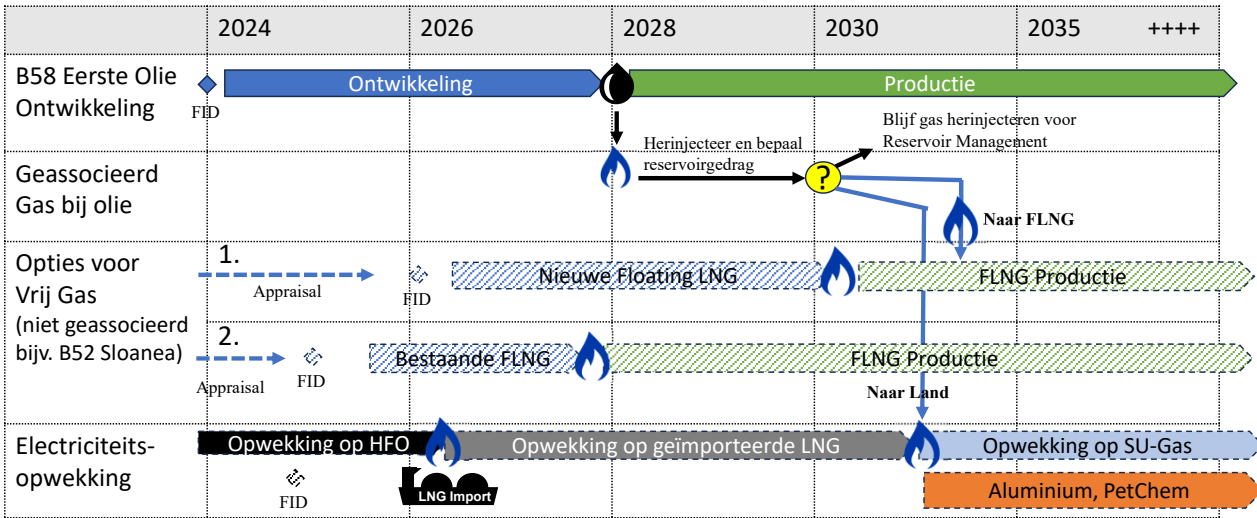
| | 2024 | 2026 | 2028 | 2030 | 2035 ++++ |
|---|---|---|---|---|---|
| B58 Eerste Olie Ontwikkeling | | | | | |
| Geassocieerd Gas bij olie | | | | | |
| Opties voor Vrij Gas (niet geassocieerd bijv. B52 Sloanea) | | | | | |
| Electriciteits-opwekking | | | | | |

FID

Ontwikkeling

Productie

Herinjecteer en bepaal reservoirgedrag

Blijf gas herinjecteren voor Reservoir Management

?

Naar FLNG

1.

Appraisal

FID

Nieuwe Floating LNG

FLNG Productie

2.

Appraisal

FID

Bestaande FLNG

FLNG Productie

Naar Land

Opwekking op HFO

Opwekking op geïmporteerde LNG

Opwekking op SU-Gas

FID

LNG Import

Aluminium, PetChem